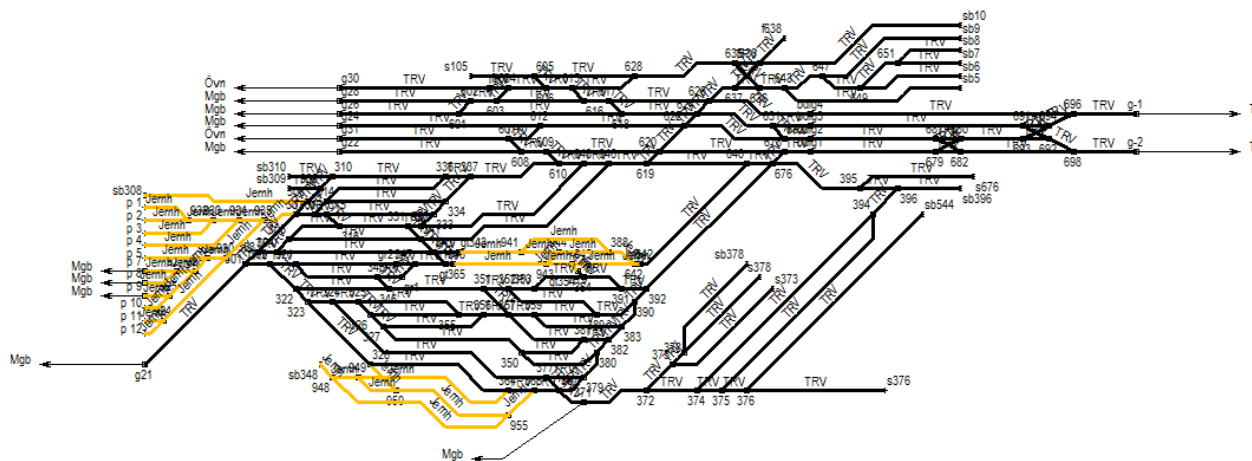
f638
sb10
sb9
sb8
sb7
sb6
sb5
s105
TRV
665
TRV
628
TRV
651
TRV
647
TRV
TRV
g30
TRV
Övn
Mgb
g28
g26
g24
g31
g22
Mgb
Övn
Mgb
TRV
603
601
612
616
TRV
TRV
637
TRV
649
TRV
696
TRV
g-1
TRV
TRV
TRV
TRV
TRV
679
682
TRV
TRV
698
TRV
g-2
608
610
619
620
640
676
sb310
sb309
310
TRV
TRV
336
337
sb308
Jernh
p 1
p 2
p 3
p 4
p 5
p 7
p 8
p 9
p 10
p 11
p 12
Jernh
Jernh
Jernh
Jernh
Jernh
Jernh
Jernh
Jernh
Jernh
Mgb
Mgb
Mgb
TRV
TRV
334
333
TRV
TRV
TRV
395
TRV
s676
sb396
394
396
sb544
TRV
TRV
941
Jernh
Jernh
Jernh
Jernh
388
942
943
642
TRV
sb378
s378
s373
TRV
TRV
TRV
TRV
TRV
391
392
390
383
382
380
379
322
323
TRV
TRV
TRV
TRV
TRV
TRV
350
326
TRV
Mgb
g21
sb348
948
949
Jernh
Jernh
950
Jernh
Jernh
955
TRV
TRV
TRV
TRV
372
374
375
376
TRV
s376
Mgb